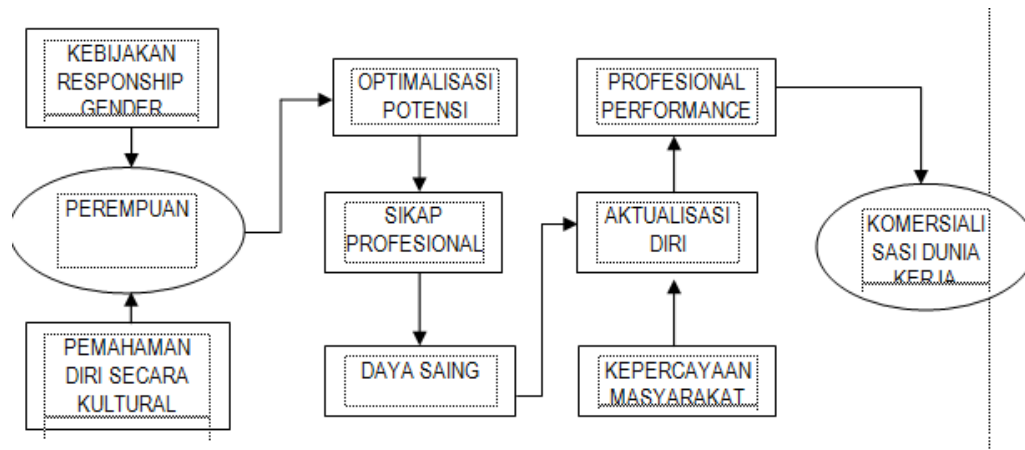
KEBIJAKAN RESPONSHIP GENDER

PEREMPUAN

PEMAHAMAN DIRI SECARA KULTURAL

OPTIMALISASI POTENSI

SIKAP PROFESIONAL

DAYA SAING

PROFESIONAL PERFORMANCE

AKTUALISASI DIRI

KEPERCAYAAN MASYARAKAT

KOMERSIALISASI DUNIA KERJA